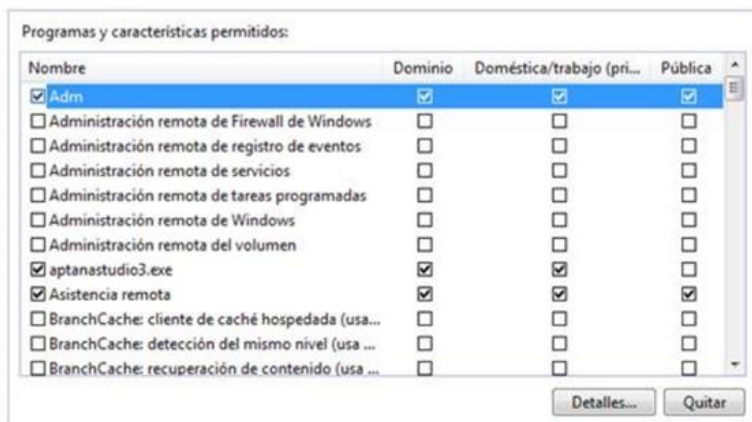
Programas y características permitidos:

| Nombre | Dominio | Doméstica/trabajo (pri... | Pública |
|---|---|---|---|
| ☑ Adm | ☑ | ☑ | ☑ |
| ☐ Administración remota de Firewall de Windows | ☐ | ☐ | ☐ |
| ☐ Administración remota de registro de eventos | ☐ | ☐ | ☐ |
| ☐ Administración remota de servicios | ☐ | ☐ | ☐ |
| ☐ Administración remota de tareas programadas | ☐ | ☐ | ☐ |
| ☐ Administración remota de Windows | ☐ | ☐ | ☐ |
| ☐ Administración remota del volumen | ☐ | ☐ | ☐ |
| ☑ aptanastudio3.exe | ☑ | ☑ | ☐ |
| ☑ Asistencia remota | ☑ | ☑ | ☑ |
| ☐ BranchCache: cliente de caché hospedada (usa... | ☐ | ☐ | ☐ |
| ☐ BranchCache: detección del mismo nivel (usa ... | ☐ | ☐ | ☐ |
| ☐ BranchCache: recuperación de contenido (usa ... | ☐ | ☐ | ☐ |

Detalles... Quitar